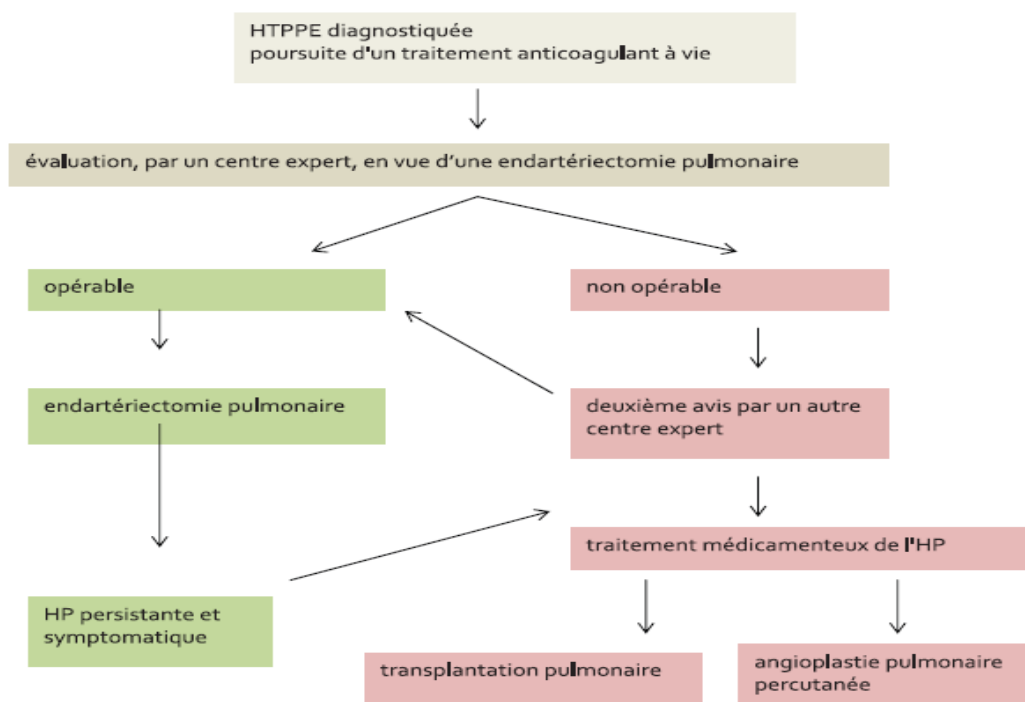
HTPPE diagnostiquée
poursuite d'un traitement anticoagulant à vie

évaluation, par un centre expert, en vue d'une endartériectomie pulmonaire

opérable

non opérable

endartériectomie pulmonaire

deuxième avis par un autre centre expert

traitement médicamenteux de l'HP

HP persistante et symptomatique

transplantation pulmonaire

angioplastie pulmonaire percutanée